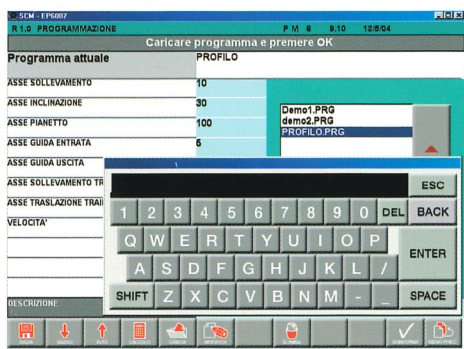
SCM - EP6007

R 1.0 PROGRAMMAZIONE P M 6 9.10 12/8/04

Caricare programma e premere OK

| Programma attuale | PROFILO |
|---|---|
| ASSE SOLLEVAMENTO | 10 |
| ASSE INCLINAZIONE | 30 |
| ASSE PIANETTO | 100 |
| ASSE GUIDA ENTRATA | 5 |
| ASSE GUIDA USCITA | |
| ASSE SOLLEVAMENTO TR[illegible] | |
| ASSE TRASLAZIONE TRA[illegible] | |
| VELOCITA' | |

Demo1.PRG
demo2.PRG
PROFILO.PRG

ESC
1 2 3 4 5 6 7 8 9 0 DEL BACK
Q W E R T Y U I O P ENTER
A S D F G H J K L /
SHIFT Z X C V B N M - _ SPACE

DESCRIZIONE

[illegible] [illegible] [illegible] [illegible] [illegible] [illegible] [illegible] CONFERMA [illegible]